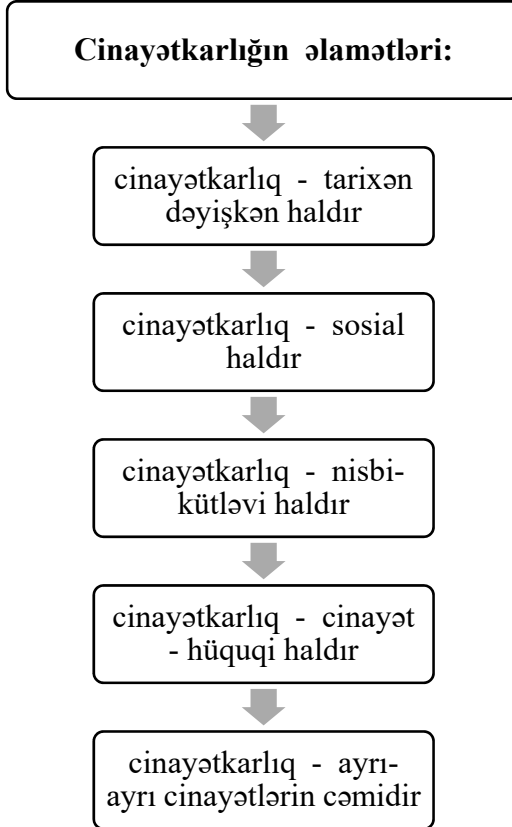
Cinayətkarlığın əlamətləri:

cinayətkarlıq - tarixən dəyişkən haldır

cinayətkarlıq - sosial haldır

cinayətkarlıq - nisbi-kütləvi haldır

cinayətkarlıq - cinayət - hüquqi haldır

cinayətkarlıq - ayrı-ayrı cinayətlərin cəmidir